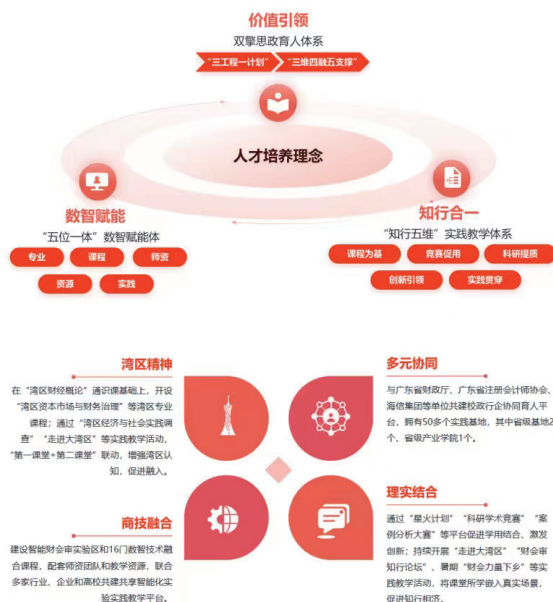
价值引领
双擎思政育人体系
"三工程一计划" "三维四融五支撑"

人才培养理念

数智赋能
"五位一体"数智赋能体
专业 课程 师资
资源 实践

知行合一
"知行五维"实践教学体系
课程为基 竞赛促用 科研提质
创新引领 实践贯穿

湾区精神
在"湾区财经概论"通识课基础上，开设"湾区资本市场与财务治理"等湾区专业课程；通过"湾区经济与社会实践调查""走进大湾区"等实践教学活动，"第一课堂+第二课堂"联动，增强湾区认知，促进融入。

多元协同
与广东省财政厅、广东省注册会计师协会、海信集团等单位共建校政行企协同育人平台，拥有50多个实践基地，其中省级基地2个、省级产业学院1个。

商技融合
建设智能财会审实验区和16门数智技术融合课程，配套师资团队和教学资源，联合多家行业、企业和高校共建共享智能化实验实践教学平台。

理实结合
通过"星火计划""科研学术竞赛""案例分析大赛"等平台促进学用结合、激发创新；持续开展"走进大湾区""财会审知行论坛"，暑期"财会力量下乡"等实践教学活动，将课堂所学嵌入真实场景，促进知行相济。